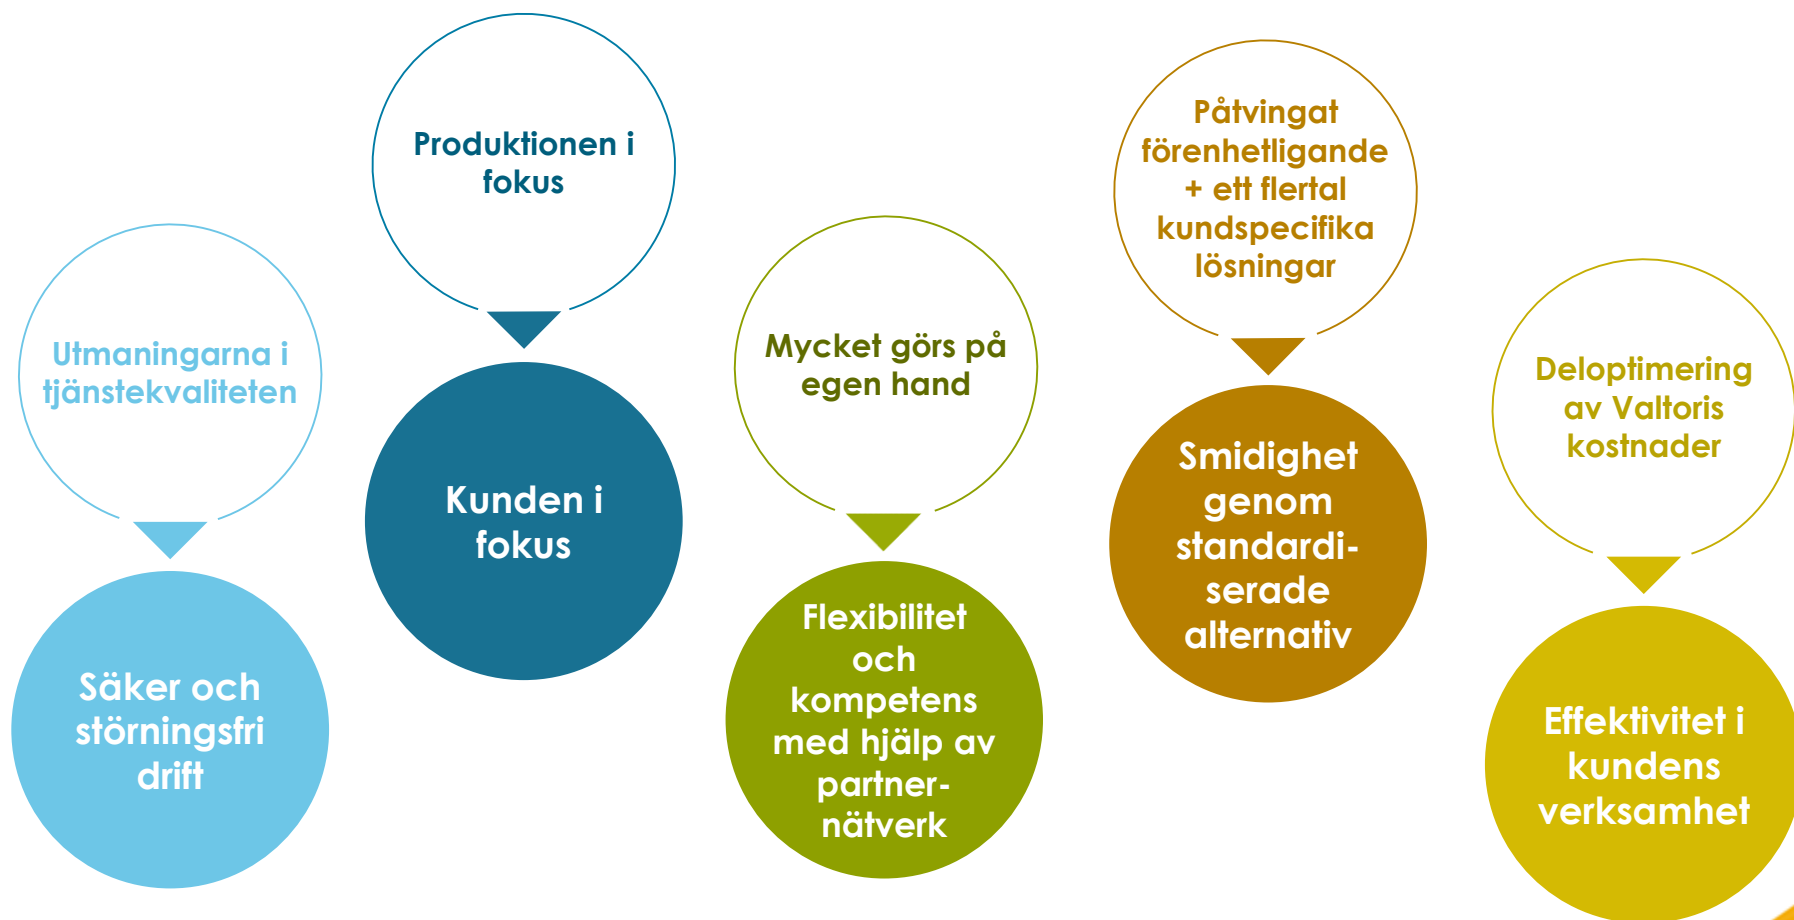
Utmaningarna i tjänstekvaliteten

Säker och störningsfri drift

Produktionen i fokus

Kunden i fokus

Mycket görs på egen hand

Flexibilitet och kompetens med hjälp av partner-nätverk

Påtvingat förenhetligande + ett flertal kundspecifika lösningar

Smidighet genom standardi-serade alternativ

Deloptimering av Valtoris kostnader

Effektivitet i kundens verksamhet